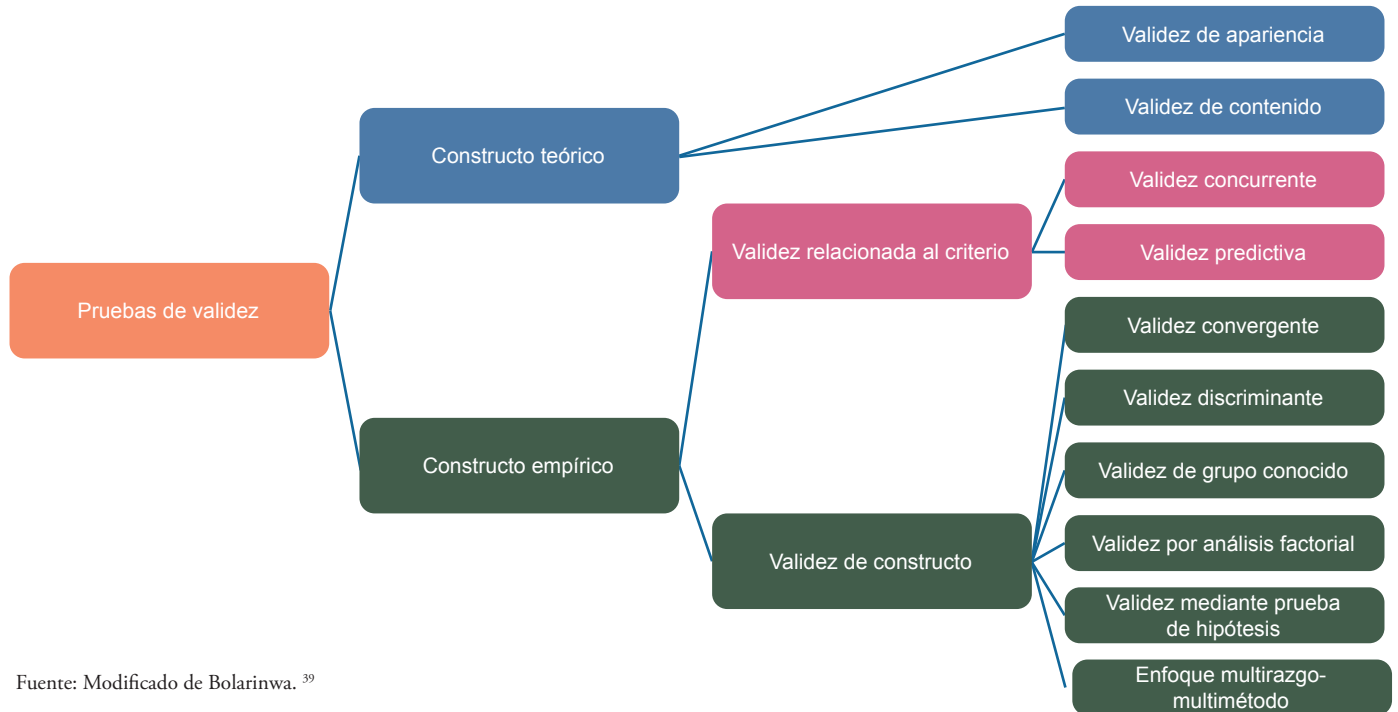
Pruebas de validez

Constructo teórico

Validez de apariencia

Validez de contenido

Constructo empírico

Validez relacionada al criterio

Validez concurrente

Validez predictiva

Validez de constructo

Validez convergente

Validez discriminante

Validez de grupo conocido

Validez por análisis factorial

Validez mediante prueba de hipótesis

Enfoque multirazgo-multimétodo

Fuente: Modificado de Bolarinwa. $^{39}$